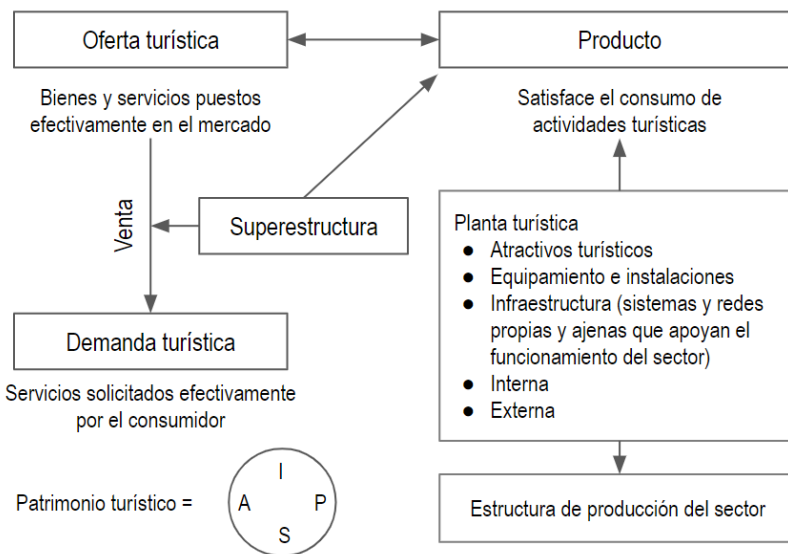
Oferta turística

Producto

Bienes y servicios puestos efectivamente en el mercado

Satisface el consumo de actividades turísticas

Venta

Superestructura

Planta turística
- Atractivos turísticos
- Equipamiento e instalaciones
- Infraestructura (sistemas y redes propias y ajenas que apoyan el funcionamiento del sector)
- Interna
- Externa

Demanda turística

Servicios solicitados efectivamente por el consumidor

Patrimonio turístico =

I
A P
S

Estructura de producción del sector